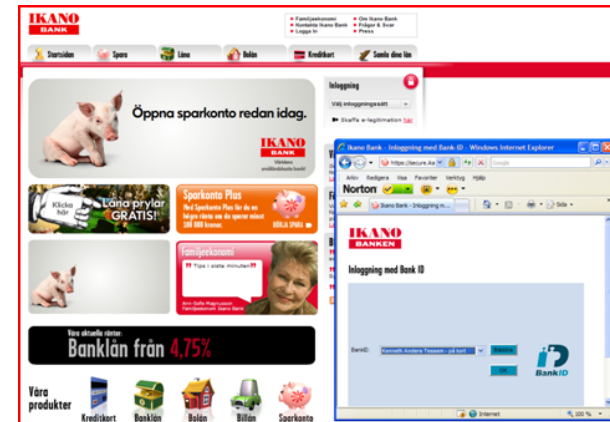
IKANO BANK

• Familjeekonomi • Kontakta Ikano Bank • Logga in
• Om Ikano Bank • Frågor & Svar • Press

Startsidan | Spara | Låna | Bolån | Kreditkort | Samla dina lån

Öppna sparkonto redan idag.

IKANO BANK
Världens snällaste bank!

Inloggning
Välj inloggningssätt
Skaffa e-legitimation här

Klicka här
Låna prylar GRATIS!

Sparkonto Plus
Med Sparkonto Plus får du en högre ränta om du sparar minst 100 000 kronor.
BÖRJA SPARA

Familjeekonomi
"Tips i sista minuten"
Ann-Sofie Magnusson Familjeekonomi Ikano Bank

Våra aktuella räntor:
Banklån från 4,75%

Våra produkter
Kreditkort | Banklån | Bolån | Billån | Sparkonto

Ikano Bank - Inloggning med Bank ID - Windows Internet Explorer
https://secure.ik
Google
Arkiv Redigera Visa Favoriter Verktyg Hjälp
Norton
Ikano Bank - Inloggning m...
Sida

IKANO BANKEN

Inloggning med Bank ID

BankID: Kenneth Anders Tsson - på kort
Rädda
OK
BankID

Internet
100 %